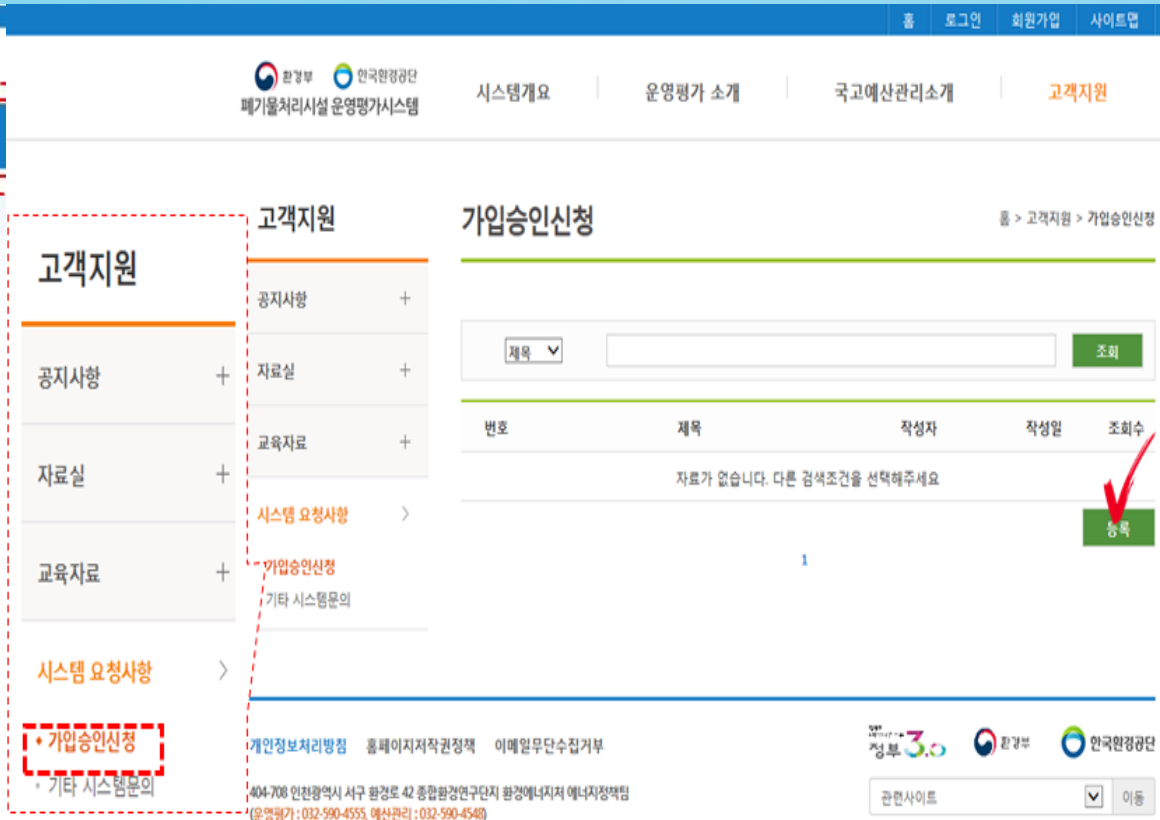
홈 로그인 회원가입 사이트맵

환경부 한국환경공단
폐기물처리시설 운영평가시스템

시스템개요 운영평가 소개 국고예산관리소개 고객지원

고객지원

공지사항 +

자료실 +

교육자료 +

시스템 요청사항 >

• 가입승인신청

• 기타 시스템문의

고객지원

공지사항 +

자료실 +

교육자료 +

시스템 요청사항 >

가입승인신청

기타 시스템문의

가입승인신청

홈 > 고객지원 > 가입승인신청

제목

조회

| 번호 | 제목 | 작성자 | 작성일 | 조회수 |
|---|---|---|---|---|
| | 자료가 없습니다. 다른 검색조건을 선택해주세요 | | | |

등록

1

개인정보처리방침 홈페이지저작권정책 이메일무단수집거부

404-708 인천광역시 서구 환경로 42 종합환경연구단지 환경에너지처 에너지정책팀
(운영평가 : 032-590-4555, 예산관리 : 032-590-4548)

정부3.0 환경부 한국환경공단

관련사이트 이동